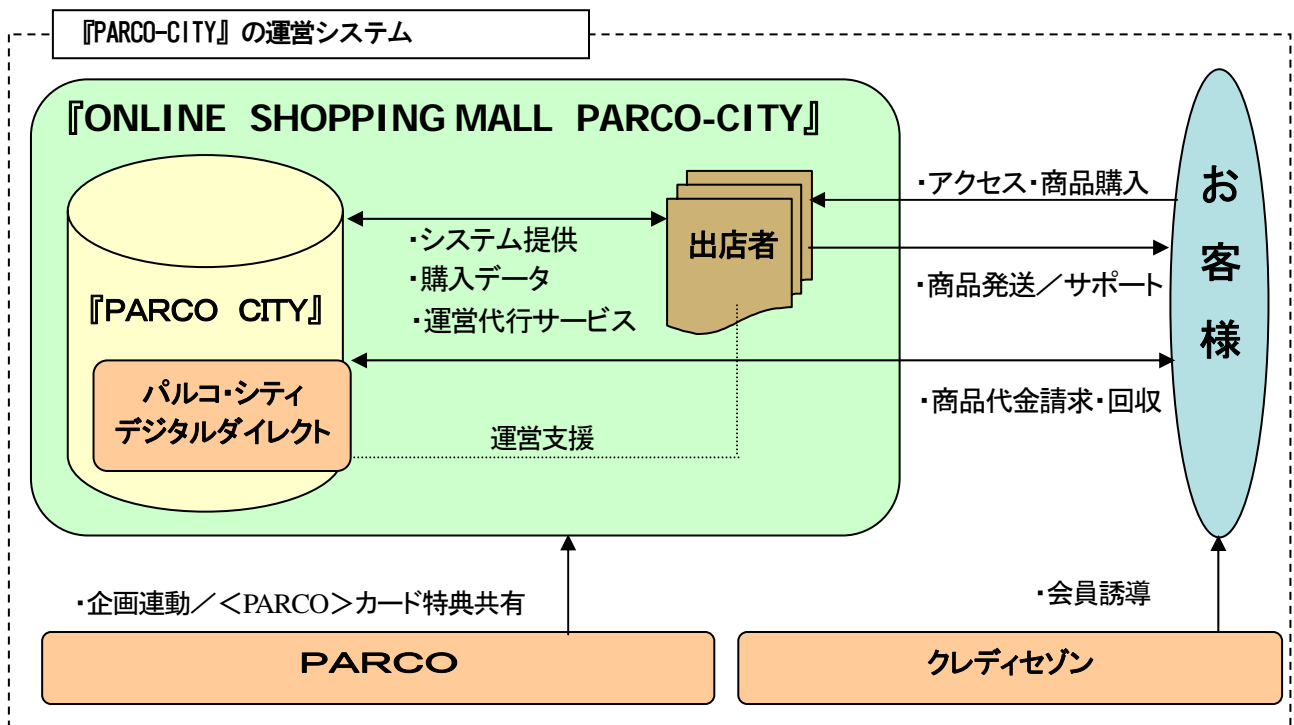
『PARCO-CITY』の運営システム

『ONLINE SHOPPING MALL PARCO-CITY』

『PARCO CITY』

パルコ・シティ デジタルダイレクト

・システム提供
・購入データ
・運営代行サービス

出店者

運営支援

・アクセス・商品購入

・商品発送／サポート

・商品代金請求・回収

お客様

・企画連動／<PARCO>カード特典共有

・会員誘導

PARCO

クレディセゾン